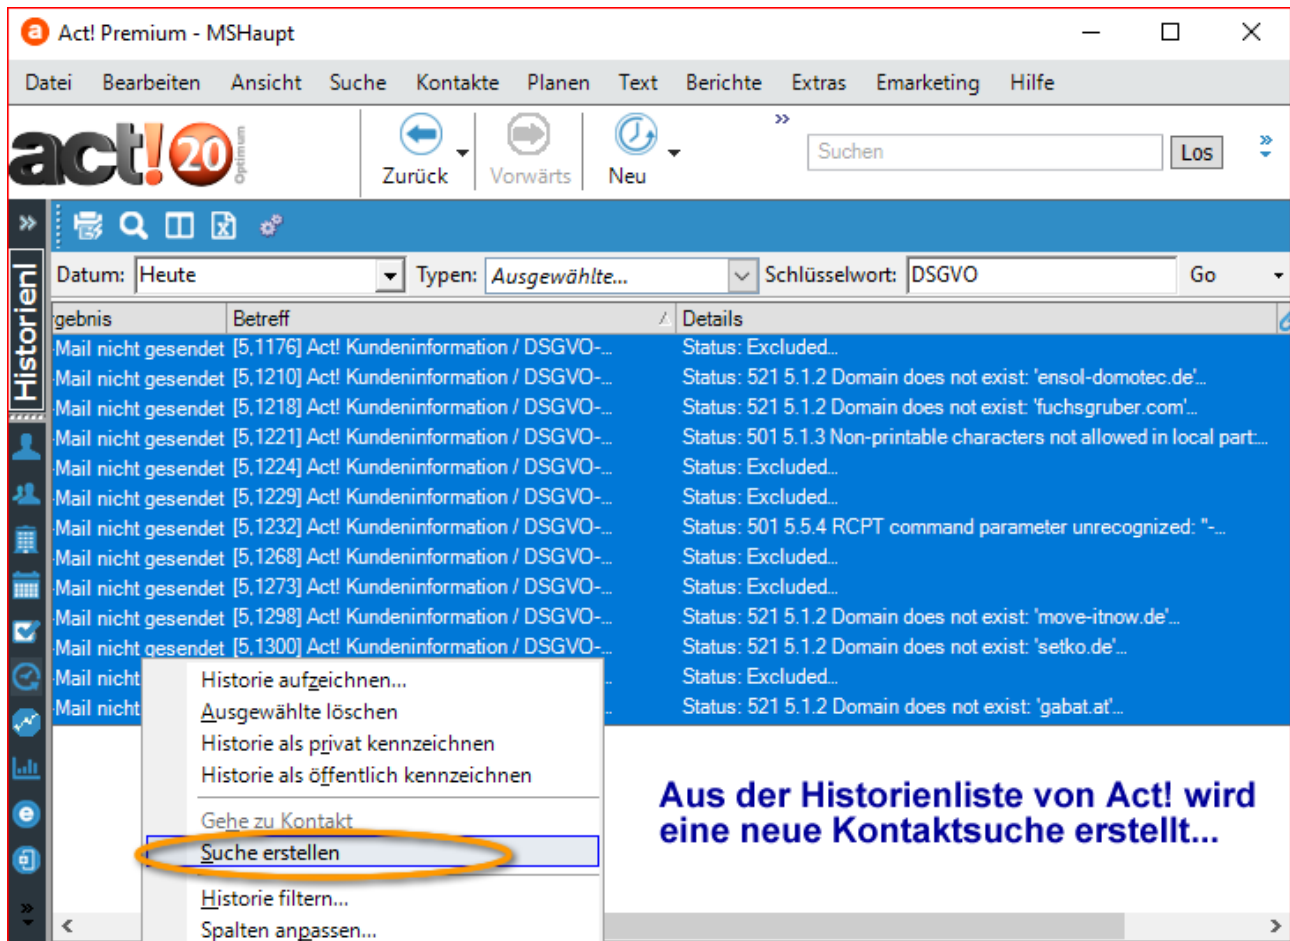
Act! Premium - MSHaupt

Datei Bearbeiten Ansicht Suche Kontakte Planen Text Berichte Extras Emarketing Hilfe

act! 20 Optimum

Zurück Vorwärts Neu

Suchen Los

Historienl

Datum: Heute Typen: Ausgewählte... Schlüsselwort: DSGVO Go

| gebnis | Betreff | Details |
|---|---|---|
| Mail nicht gesendet | [5,1176] Act! Kundeninformation / DSGVO-... | Status: Excluded... |
| Mail nicht gesendet | [5,1210] Act! Kundeninformation / DSGVO-... | Status: 521 5.1.2 Domain does not exist: 'ensol-domotec.de'... |
| Mail nicht gesendet | [5,1218] Act! Kundeninformation / DSGVO-... | Status: 521 5.1.2 Domain does not exist: 'fuchsgruber.com'... |
| Mail nicht gesendet | [5,1221] Act! Kundeninformation / DSGVO-... | Status: 501 5.1.3 Non-printable characters not allowed in local part:... |
| Mail nicht gesendet | [5,1224] Act! Kundeninformation / DSGVO-... | Status: Excluded... |
| Mail nicht gesendet | [5,1229] Act! Kundeninformation / DSGVO-... | Status: Excluded... |
| Mail nicht gesendet | [5,1232] Act! Kundeninformation / DSGVO-... | Status: 501 5.5.4 RCPT command parameter unrecognized: "-... |
| Mail nicht gesendet | [5,1268] Act! Kundeninformation / DSGVO-... | Status: Excluded... |
| Mail nicht gesendet | [5,1273] Act! Kundeninformation / DSGVO-... | Status: Excluded... |
| Mail nicht gesendet | [5,1298] Act! Kundeninformation / DSGVO-... | Status: 521 5.1.2 Domain does not exist: 'move-itnow.de'... |
| Mail nicht gesendet | [5,1300] Act! Kundeninformation / DSGVO-... | Status: 521 5.1.2 Domain does not exist: 'setko.de'... |
| Mail nicht | | Status: Excluded... |
| Mail nicht | | Status: 521 5.1.2 Domain does not exist: 'gabat.at'... |

Historie aufzeichnen...
Ausgewählte löschen
Historie als privat kennzeichnen
Historie als öffentlich kennzeichnen
Gehe zu Kontakt
Suche erstellen
Historie filtern...
Spalten anpassen...

Aus der Historienliste von Act! wird eine neue Kontaktsuche erstellt...